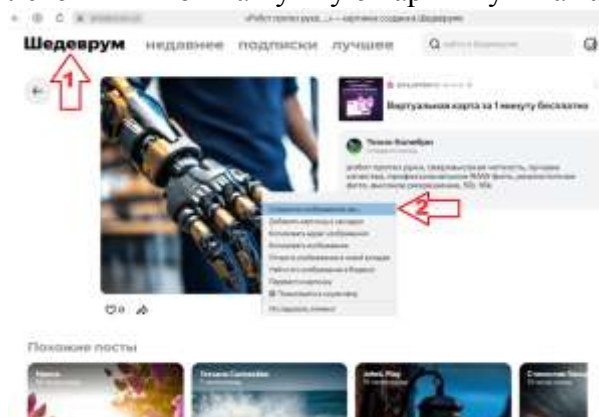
«Робот против руки...» — картинки создания Шедеврум

Шедеврум недавние подписки лучшее

1

Виртуальная карта за 1 минуту бесплатно

Тихая Колибри

робот против руки, сверхвысокая четкость, лучшее качество, профессиональное RAW фото, макросъемка фото, высокое разрешение, 8k, 16k

2

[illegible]
Добавить картинку в закладки
Копировать адрес изображения
Копировать изображение
Открыть изображение в новой вкладке
Найти это изображение в Яндексе
Перевести картинку
Показать код элемента

0

Похожие посты